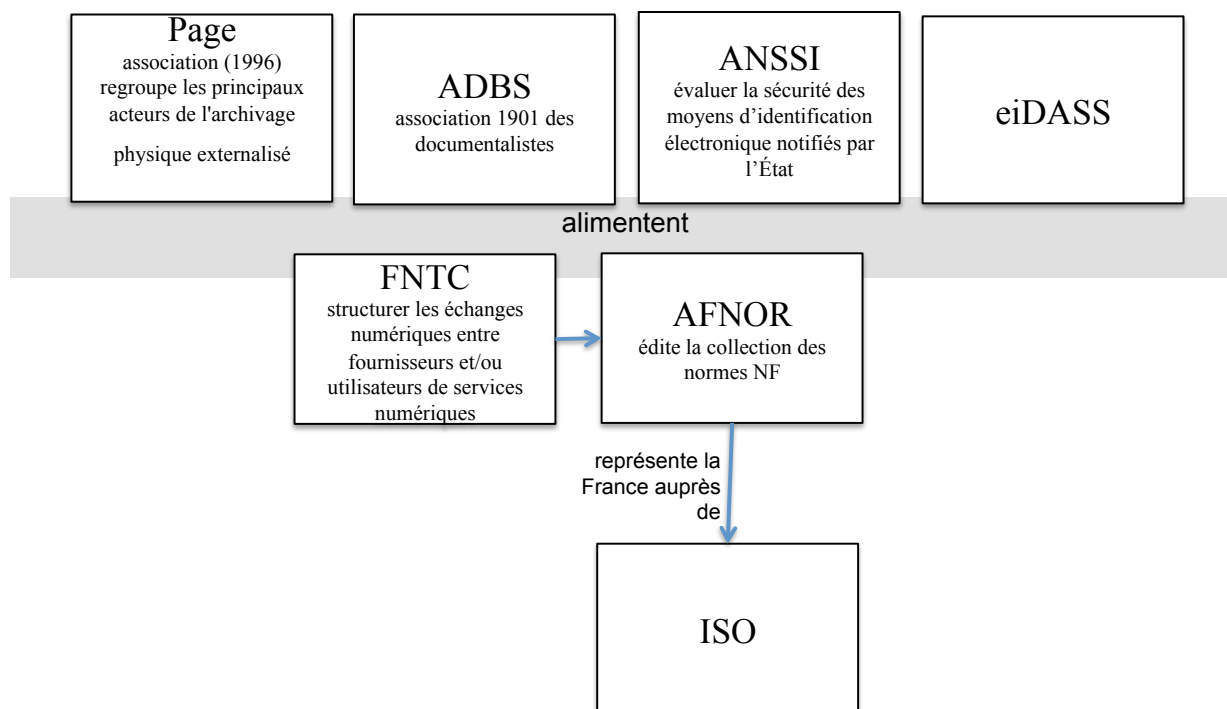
Page
association (1996) regroupe les principaux acteurs de l'archivage

physique externalisé

ADBS
association 1901 des documentalistes

ANSSI
évaluer la sécurité des moyens d'identification électronique notifiés par l'État

eiDASS

alimentent

FNTC
structurer les échanges numériques entre fournisseurs et/ou utilisateurs de services numériques

AFNOR
édite la collection des normes NF

représente la France auprès de

ISO